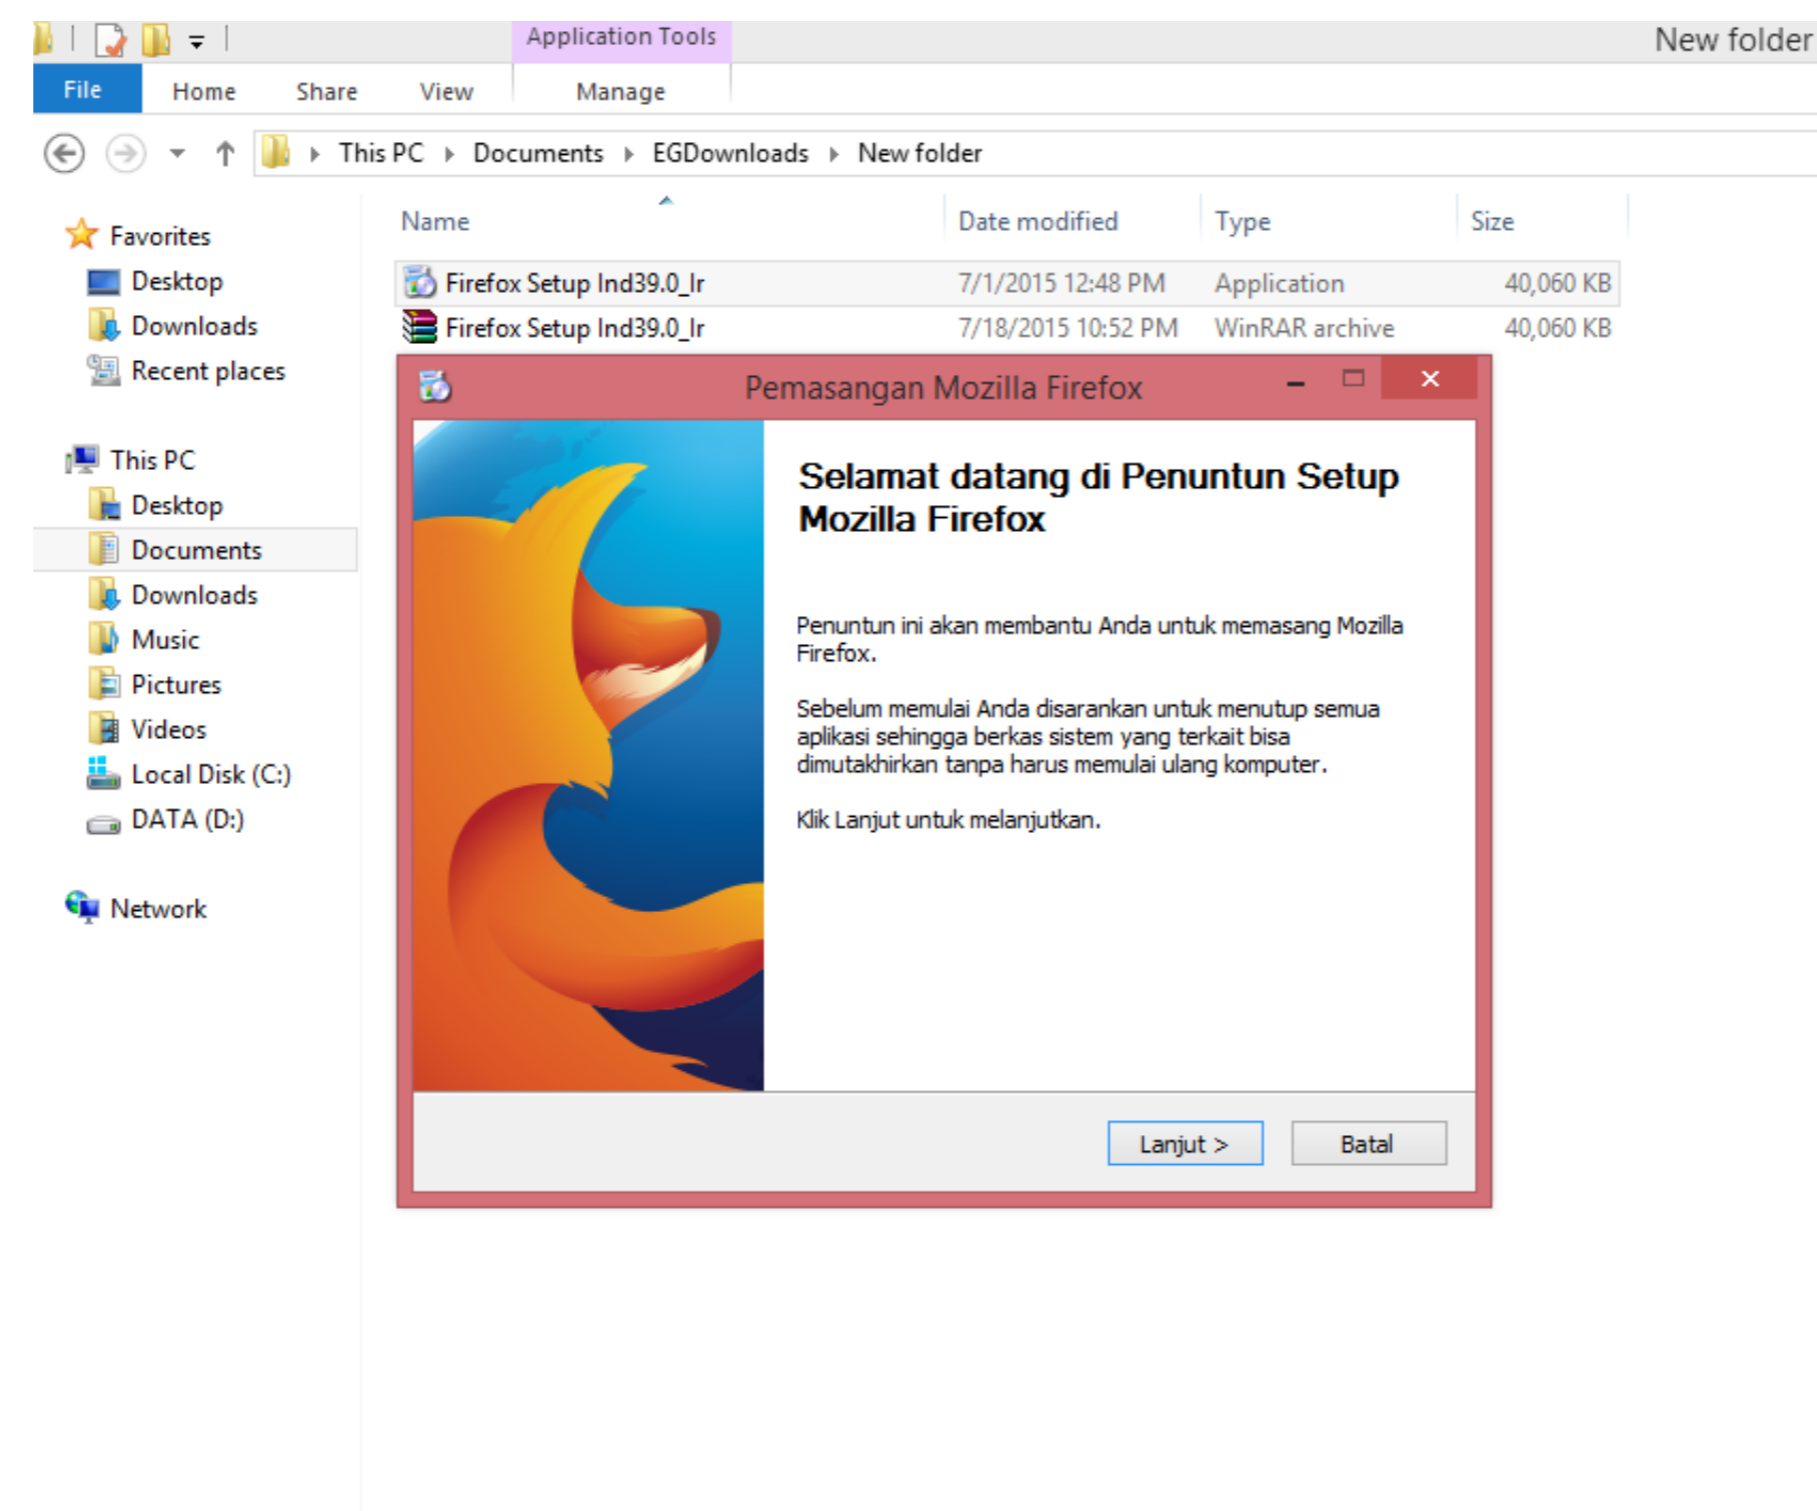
Application Tools

New folder

File Home Share View Manage

This PC ▸ Documents ▸ EGDownloads ▸ New folder

Favorites
Desktop
Downloads
Recent places

This PC
Desktop
Documents
Downloads
Music
Pictures
Videos
Local Disk (C:)
DATA (D:)

Network

| Name | Date modified | Type | Size |
|---|---|---|---|
| Firefox Setup Ind39.0_Ir | 7/1/2015 12:48 PM | Application | 40,060 KB |
| Firefox Setup Ind39.0_Ir | 7/18/2015 10:52 PM | WinRAR archive | 40,060 KB |

Pemasangan Mozilla Firefox

Selamat datang di Penuntun Setup Mozilla Firefox

Penuntun ini akan membantu Anda untuk memasang Mozilla Firefox.

Sebelum memulai Anda disarankan untuk menutup semua aplikasi sehingga berkas sistem yang terkait bisa dimutakhirkan tanpa harus memulai ulang komputer.

Klik Lanjut untuk melanjutkan.

Lanjut >
Batal